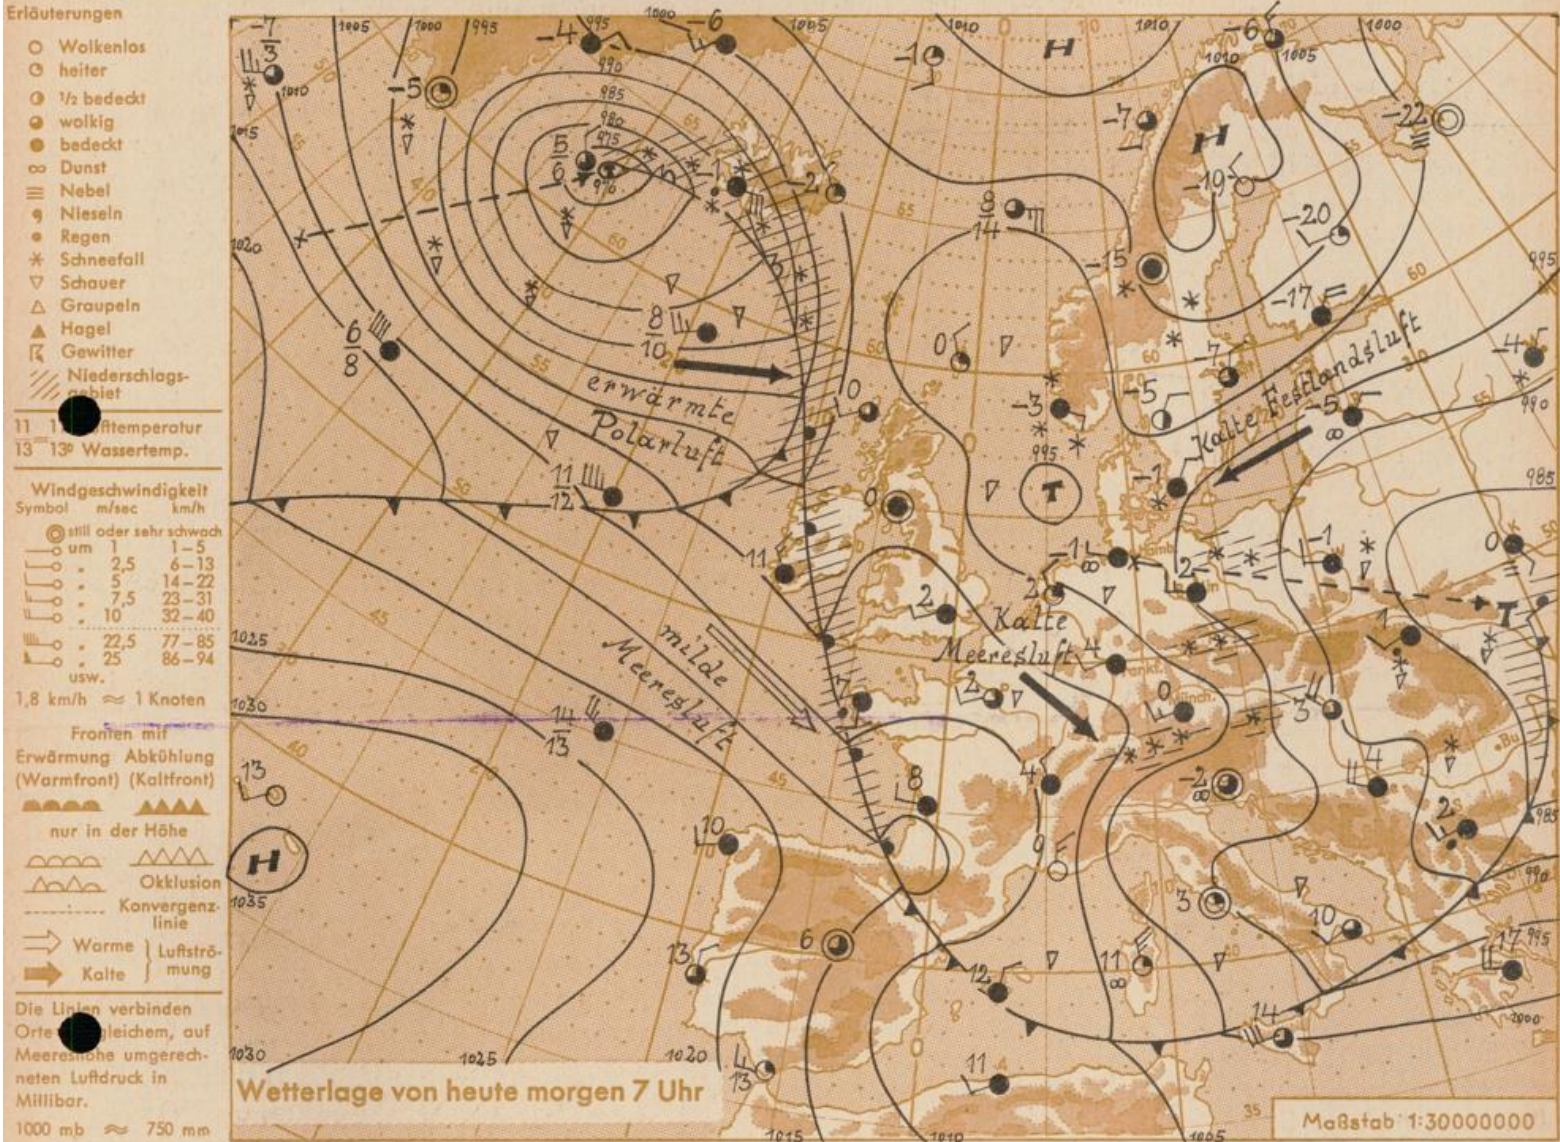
Erläuterungen
Wolkenlos
heiter
½ bedeckt
wolkig
bedeckt
Dunst
Nebel
Nieseln
Regen
Schneefall
Schauer
Graupeln
Hagel
Gewitter
Niederschlagsgebiet

11 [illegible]fttemperatur
13 13° Wassertemp.

Windgeschwindigkeit
| Symbol | m/sec | km/h |
|---|---|---|
| still oder sehr schwach | | |
| um | 1 | 1–5 |
| " | 2,5 | 6–13 |
| " | 5 | 14–22 |
| " | 7,5 | 23–31 |
| " | 10 | 32–40 |
| | 22,5 | 77–85 |
| " | 25 | 86–94 |
| usw. | | |

1,8 km/h ≈ 1 Knoten

Fronten mit
Erwärmung (Warmfront) Abkühlung (Kaltfront)
nur in der Höhe
Okklusion
Konvergenzlinie
Warme } Luftströmung
Kalte

Die Linien verbinden Orte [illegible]gleichem, auf Meereshöhe umgerechneten Luftdruck in Millibar.
1000 mb ≈ 750 mm

erwärmte Polarluft
milde Meeresluft
Kalte Meeresluft
Kalte Festlandsluft
H
H
H
T
T

Wetterlage von heute morgen 7 Uhr

Maßstab 1:30000000